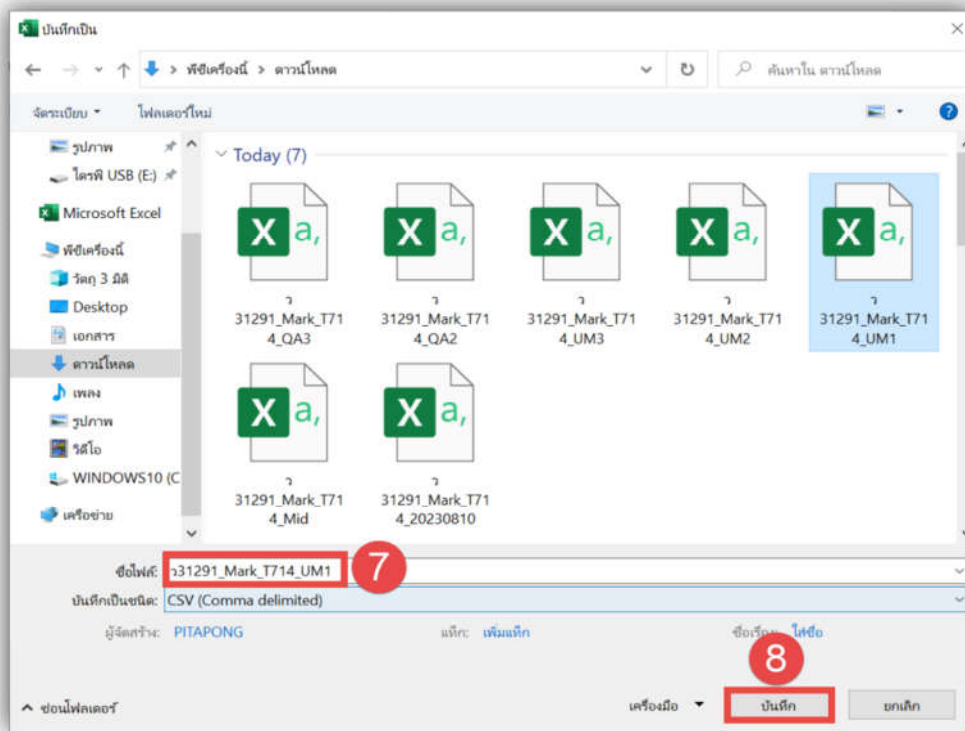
บันทึกเป็น

พีซีเครื่องนี้ > ดาวน์โหลด

ค้นหาใน ดาวน์โหลด

จัดระเบียบ ▾ โฟลเดอร์ใหม่

รูปภาพ
ไดรฟ์ USB (E:)
Microsoft Excel
พีซีเครื่องนี้
วัตถุ 3 มิติ
Desktop
เอกสาร
ดาวน์โหลด
เพลง
รูปภาพ
วิดีโอ
WINDOWS10 (C
เครือข่าย

Today (7)

ว31291_Mark_T714_QA3
ว31291_Mark_T714_QA2
ว31291_Mark_T714_UM3
ว31291_Mark_T714_UM2
ว31291_Mark_T714_UM1
ว31291_Mark_T714_Mid
ว31291_Mark_T714_20230810

ชื่อไฟล์: ว31291_Mark_T714_UM1
7
บันทึกเป็นชนิด: CSV (Comma delimited)

ผู้จัดสร้าง: PITAPONG
แท็ก: เพิ่มแท็ก
ชื่อเรื่อง: ใส่ชื่อ

8

ซ่อนโฟลเดอร์
เครื่องมือ ▾
บันทึก
ยกเลิก